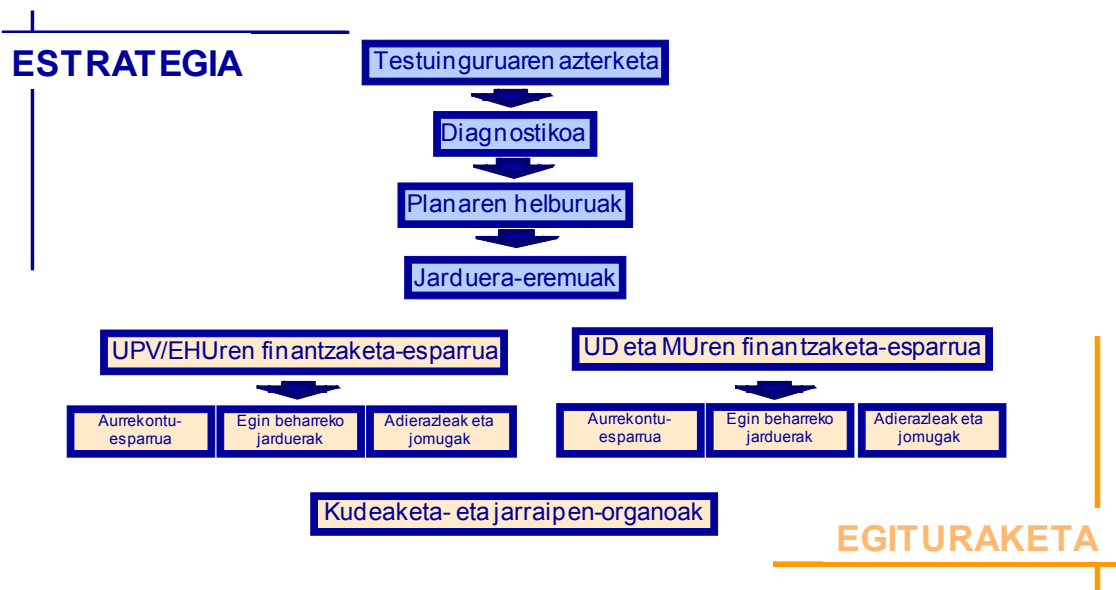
ESTRATEGIA

Testuinguruaren azterketa

Diagnostikoa

Planaren helburuak

Jarduera-eremuak

UPV/EHUren finantzaketa-esparrua

Aurrekontu-esparrua

Egin beharreko jarduerak

Adierazleak eta jomugak

UD eta MUren finantzaketa-esparrua

Aurrekontu-esparrua

Egin beharreko jarduerak

Adierazleak eta jomugak

Kudeaketa- eta jarraipen-organoak

EGITURAKETA